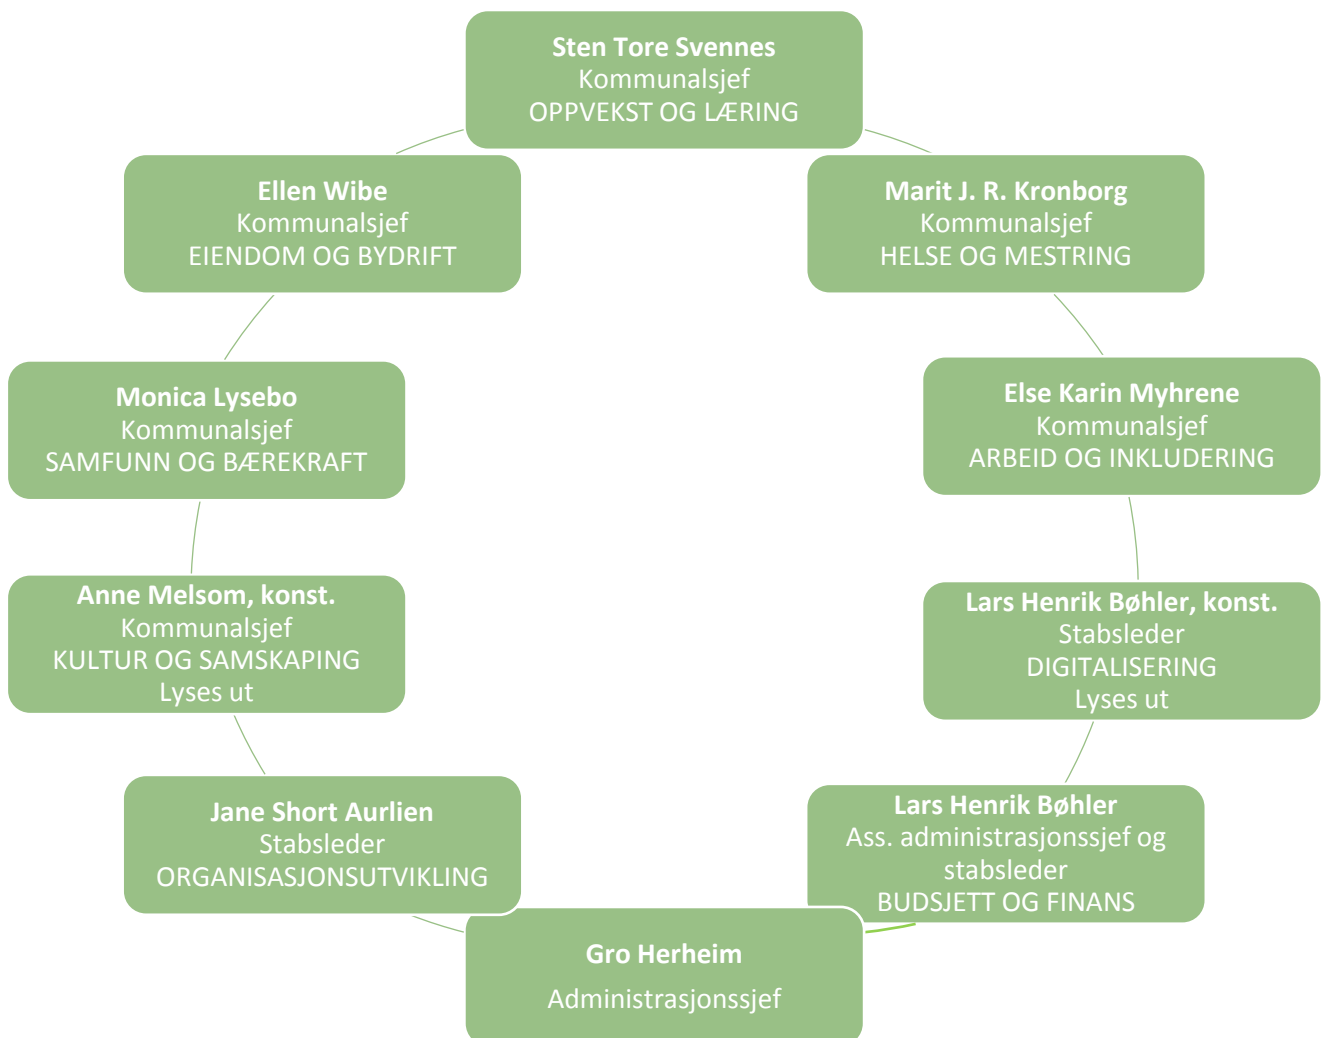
**Sten Tore Svennes**
Kommunalsjef
OPPVEKST OG LÆRING

**Marit J. R. Kronborg**
Kommunalsjef
HELSE OG MESTRING

**Else Karin Myhrene**
Kommunalsjef
ARBEID OG INKLUDERING

**Lars Henrik Bøhler, konst.**
Stabsleder
DIGITALISERING
Lyses ut

**Lars Henrik Bøhler**
Ass. administrasjonssjef og stabsleder
BUDSJETT OG FINANS

**Gro Herheim**
Administrasjonssjef

**Jane Short Aurlien**
Stabsleder
ORGANISASJONSUTVIKLING

**Anne Melsom, konst.**
Kommunalsjef
KULTUR OG SAMSKAPING
Lyses ut

**Monica Lysebo**
Kommunalsjef
SAMFUNN OG BÆREKRAFT

**Ellen Wibe**
Kommunalsjef
EIENDOM OG BYDRIFT